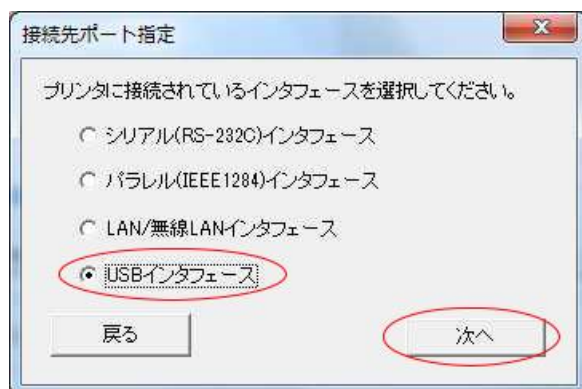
接続先ポート指定

プリンタに接続されているインタフェースを選択してください。

シリアル(RS-232C)インタフェース

パラレル(IEEE1284)インタフェース

LAN/無線LANインタフェース

USBインタフェース

戻る

次へ